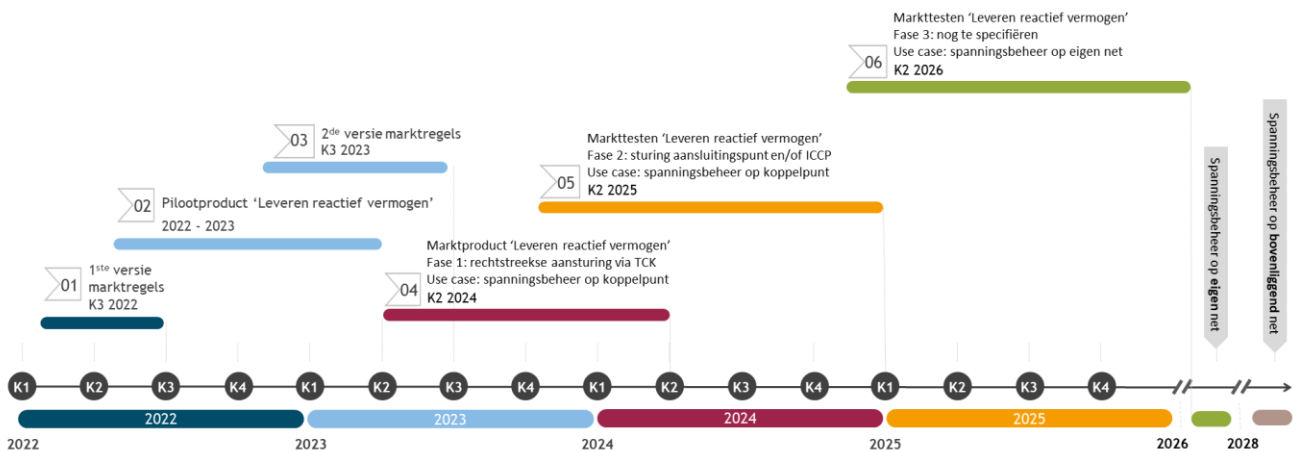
06 Markttesten 'Leveren reactief vermogen'
Fase 3: nog te specifiëren
Use case: spanningsbeheer op eigen net
K2 2026

03 2$^{de}$ versie marktregels
K3 2023

05 Markttesten 'Leveren reactief vermogen'
Fase 2: sturing aansluitingspunt en/of ICCP
Use case: spanningsbeheer op koppelpunt
K2 2025

02 Pilootproduct 'Leveren reactief vermogen'
2022 - 2023

04 Marktproduct 'Leveren reactief vermogen'
Fase 1: rechtstreekse aansturing via TCK
Use case: spanningsbeheer op koppelpunt
K2 2024

01 1$^{ste}$ versie marktregels
K3 2022

Spanningsbeheer op eigen net

Spanningsbeheer op bovenliggend net

K1 K2 K3 K4 K1 K2 K3 K4 K1 K2 K3 K4 K1 K2 K3 K4

2022 2023 2024 2025

2022 2023 2024 2025 2026 2028